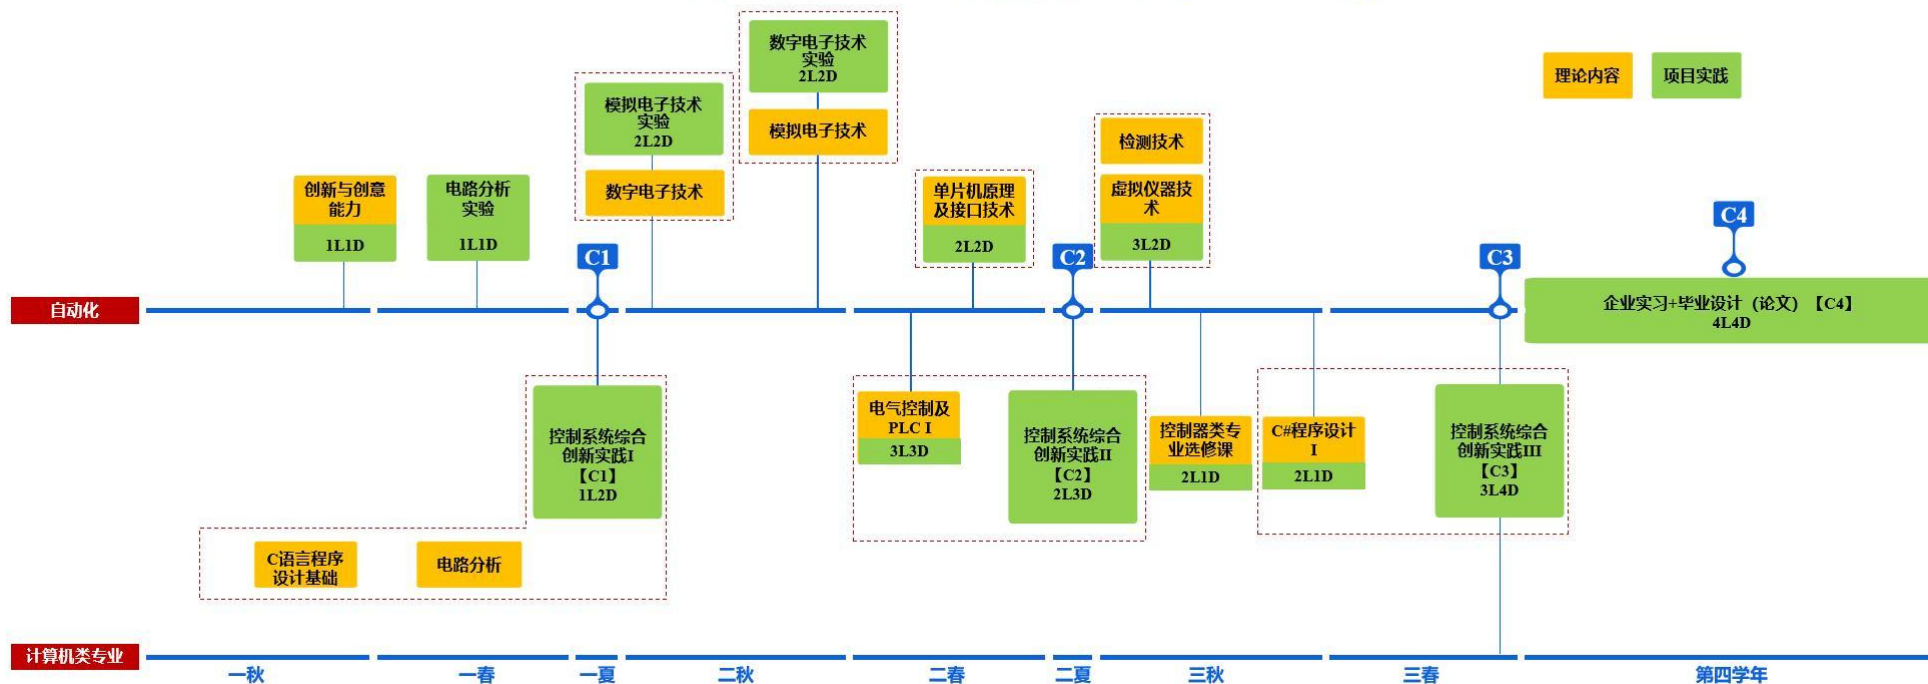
理论内容
项目实践

数字电子技术实验
2L2D
模拟电子技术

模拟电子技术实验
2L2D
数字电子技术

创新与创意能力
1L1D

电路分析实验
1L1D

单片机原理及接口技术
2L2D

检测技术
虚拟仪器技术
3L2D

C4
C1
C2
C3

自动化

企业实习+毕业设计（论文）【C4】
4L4D

控制系统综合创新实践I
【C1】
1L2D

电气控制及PLC I
3L3D

控制系统综合创新实践II
【C2】
2L3D

控制器类专业选修课
2L1D

C#程序设计I
2L1D

控制系统综合创新实践III
【C3】
3L4D

C语言程序设计基础
电路分析

计算机类专业

一秋
一春
一夏
二秋
二春
二夏
三秋
三春
第四学年